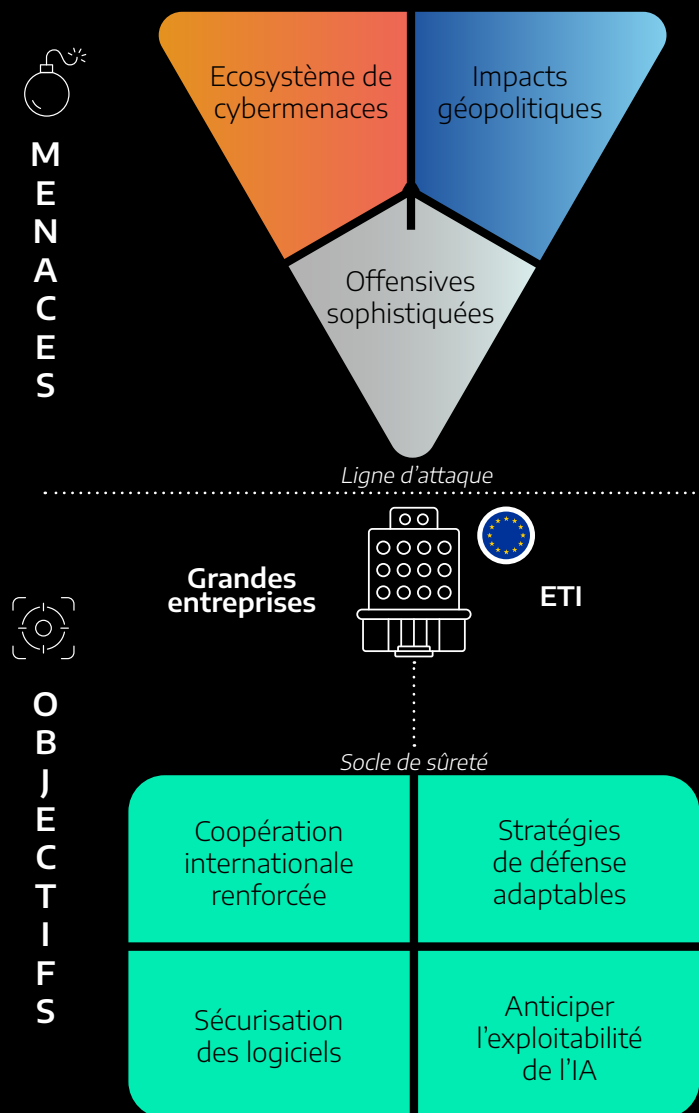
MENACES

Ecosystème de cybermenaces

Impacts géopolitiques

Offensives sophistiquées

Ligne d'attaque

Grandes entreprises

ETI

OBJECTIFS

Socle de sûreté

Coopération internationale renforcée

Stratégies de défense adaptables

Sécurisation des logiciels

Anticiper l'exploitabilité de l'IA